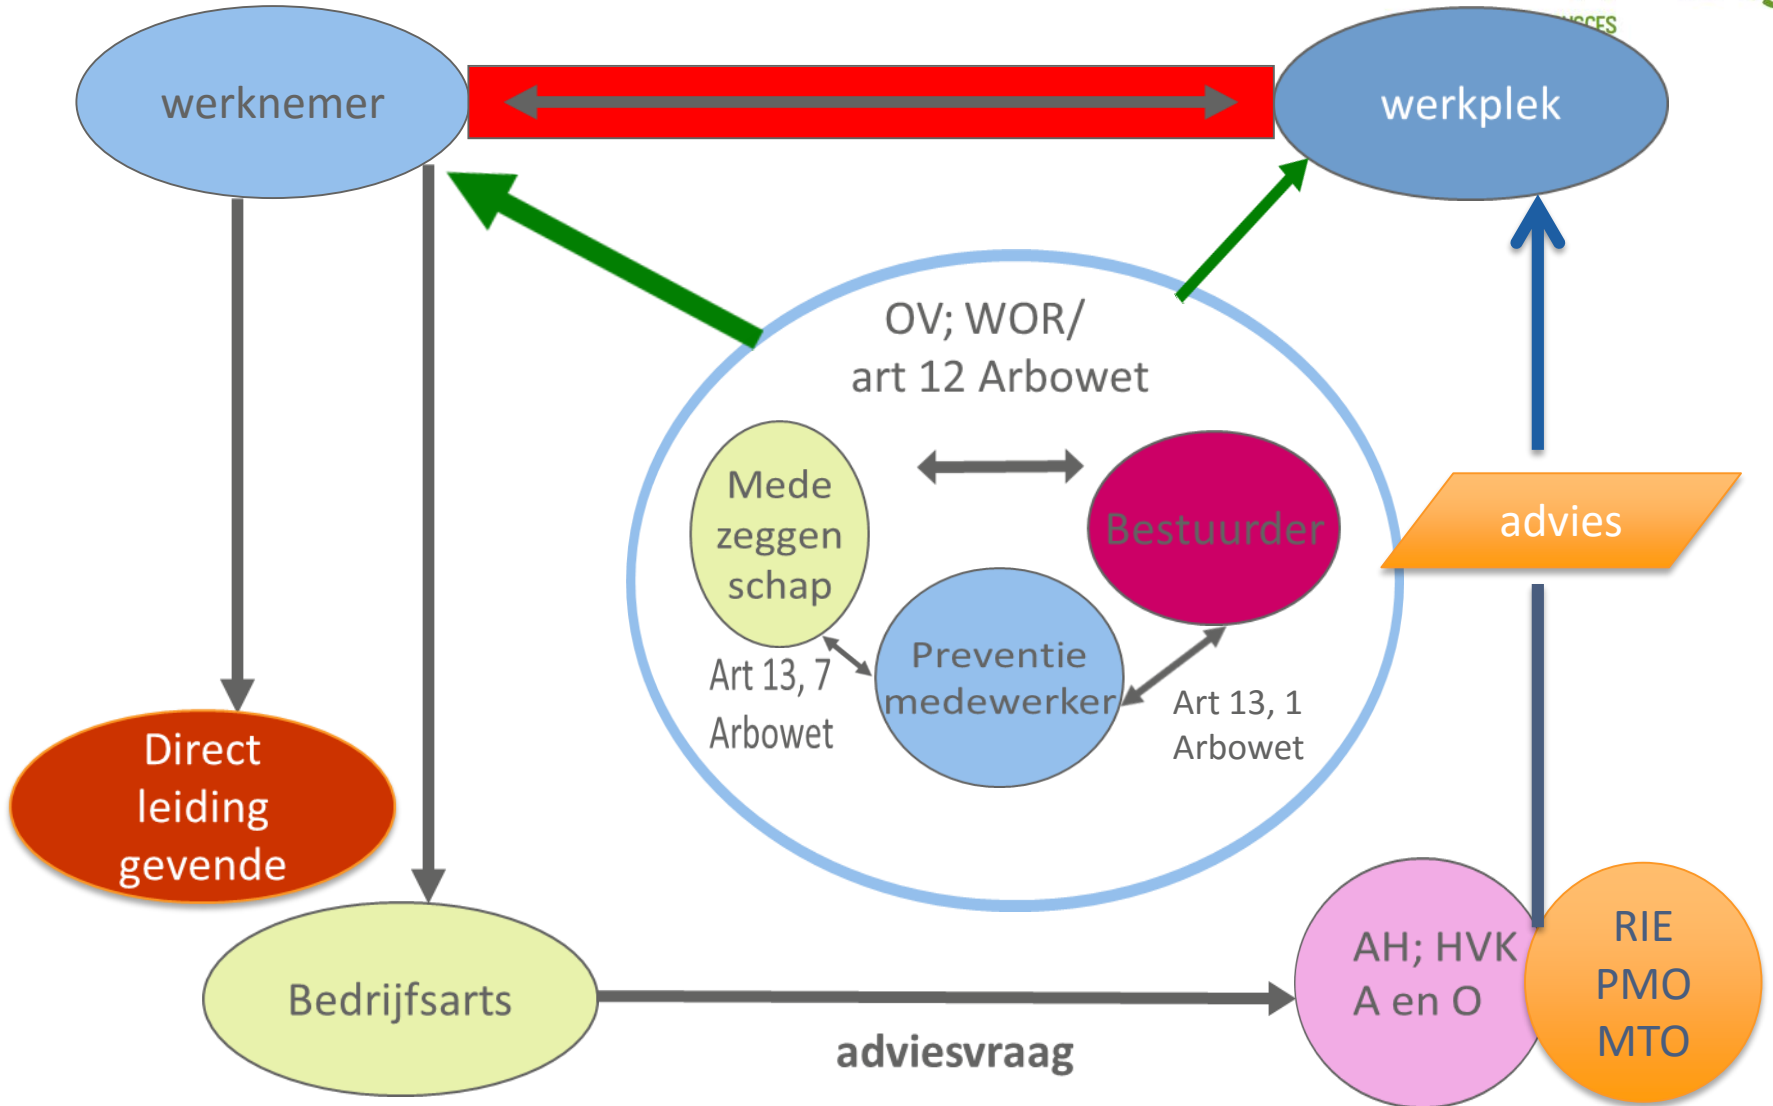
werknemer

werkplek

OV; WOR/
art 12 Arbowet

Mede
zeggen
schap

Bestuurder

Preventie
medewerker

Art 13, 7
Arbowet

Art 13, 1
Arbowet

advies

Direct
leiding
gevende

Bedrijfsarts

adviesvraag

AH; HVK
A en O

RIE
PMO
MTO